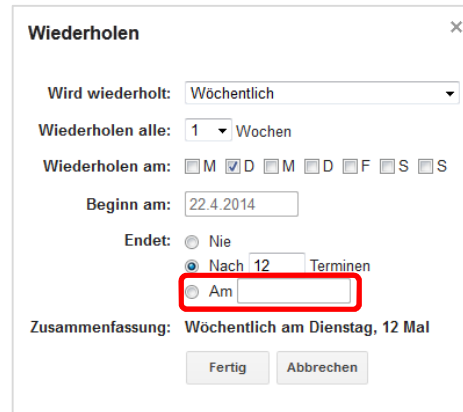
Wiederholen

×

Wird wiederholt: Wöchentlich

Wiederholen alle: 1 Wochen

Wiederholen am: M D M D F S S

Beginn am: 22.4.2014

Endet: Nie

Nach 12 Terminen

Am

Zusammenfassung: Wöchentlich am Dienstag, 12 Mal

Fertig Abbrechen